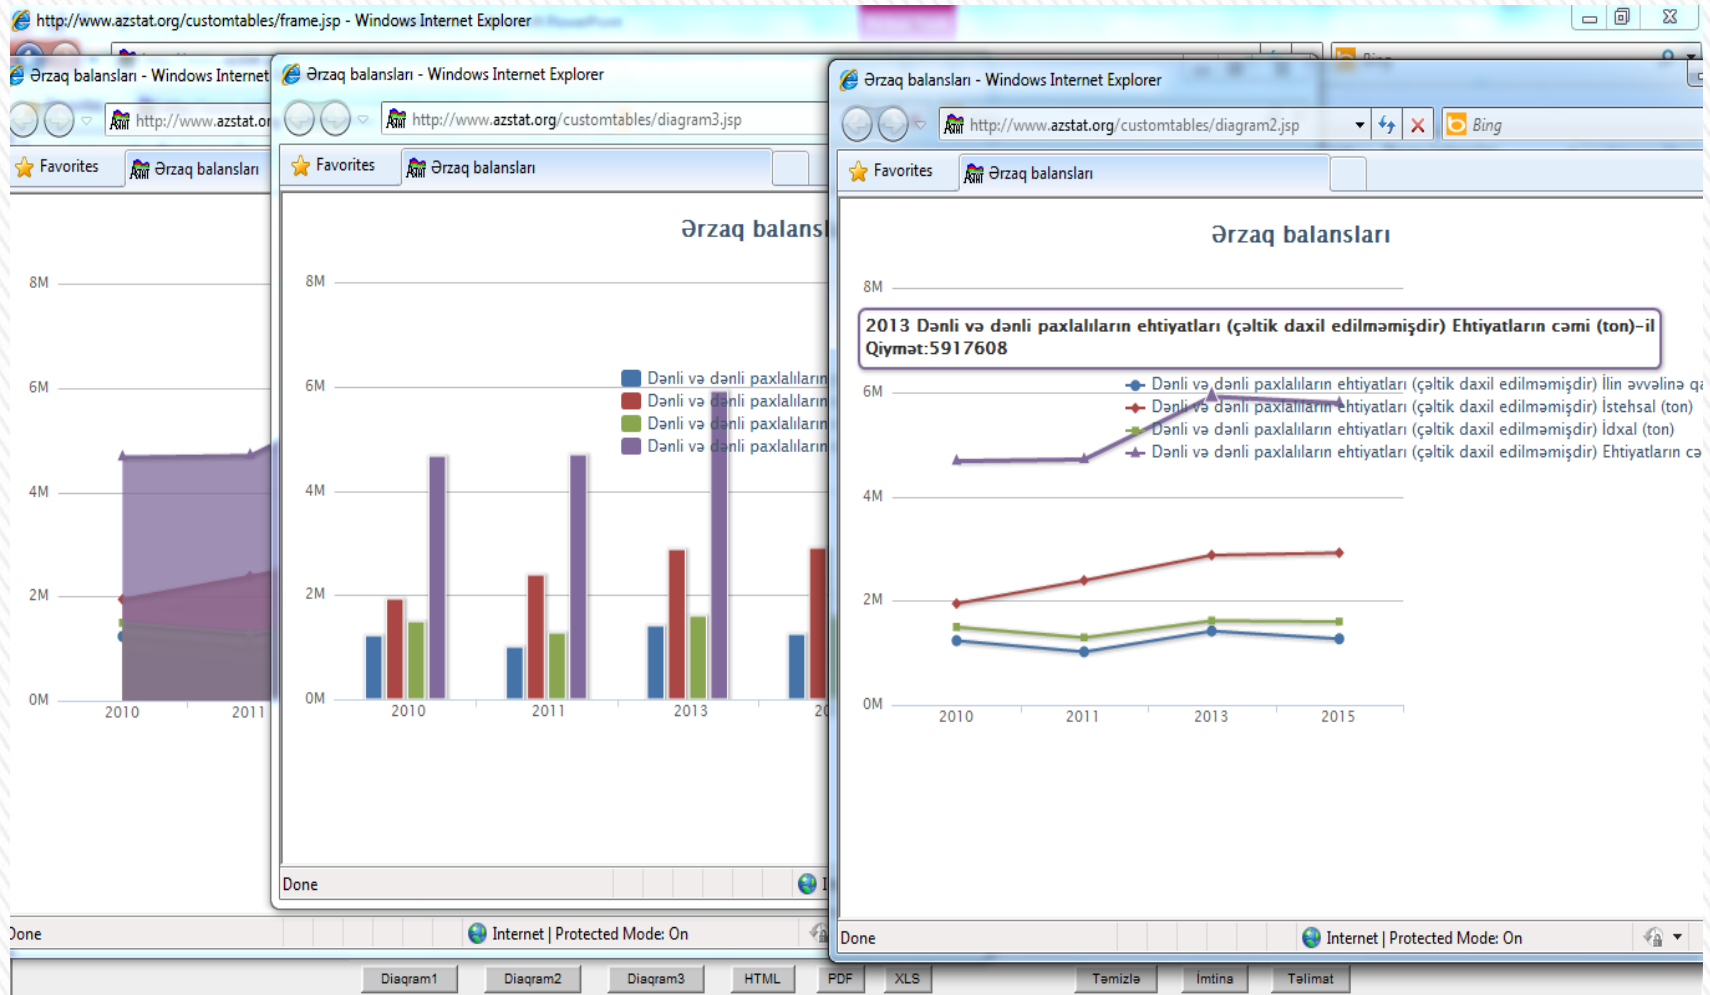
http://www.azstat.org/customtables/frame.jsp - Windows Internet Explorer

Ərzaq balansları - Windows Internet

http://www.azstat.or

Favorites

Ərzaq balansları

8M

6M

4M

2M

0M

2010

2011

Done

Internet | Protected Mode: On

Ərzaq balansları - Windows Internet Explorer

http://www.azstat.org/customtables/diagram3.jsp

Favorites

Ərzaq balansları

Ərzaq balansl

8M

6M

4M

2M

0M

Dənli və dənli paxlalıların

Dənli və dənli paxlalıların

Dənli və dənli paxlalıların

Dənli və dənli paxlalıların

2010

2011

2013

20

Done

Ərzaq balansları - Windows Internet Explorer

http://www.azstat.org/customtables/diagram2.jsp

Bing

Favorites

Ərzaq balansları

Ərzaq balansları

8M

2013 Dənli və dənli paxlalıların ehtiyatları (çəltik daxil edilməmişdir) Ehtiyatların cəmi (ton)-il
Qiymət:5917608

6M

Dənli və dənli paxlalıların ehtiyatları (çəltik daxil edilməmişdir) İlin əvvəlinə qa

Dənli və dənli paxlalıların ehtiyatları (çəltik daxil edilməmişdir) İstehsal (ton)

Dənli və dənli paxlalıların ehtiyatları (çəltik daxil edilməmişdir) İdxal (ton)

Dənli və dənli paxlalıların ehtiyatları (çəltik daxil edilməmişdir) Ehtiyatların cə

4M

2M

0M

2010

2011

2013

2015

Done

Internet | Protected Mode: On

Diaqram1

Diaqram2

Diaqram3

HTML

PDF

XLS

Təmizlə

İmtina

Təlimat